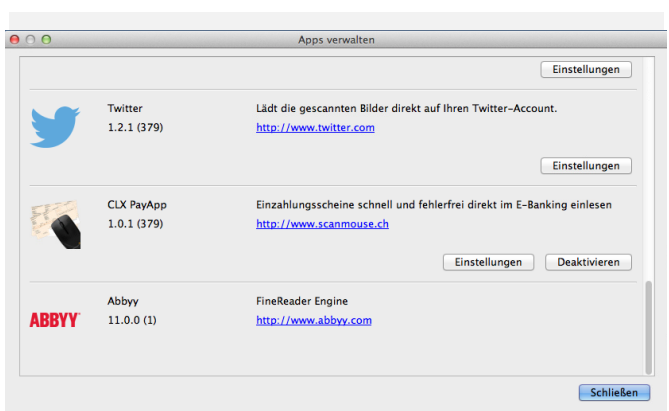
Apps verwalten

Einstellungen

Twitter
1.2.1 (379)

Lädt die gescannten Bilder direkt auf Ihren Twitter-Account.
http://www.twitter.com

Einstellungen

CLX PayApp
1.0.1 (379)

Einzahlungsscheine schnell und fehlerfrei direkt im E-Banking einlesen
http://www.scanmouse.ch

Einstellungen
Deaktivieren

ABBYY

Abbyy
11.0.0 (1)

FineReader Engine
http://www.abbyy.com

Schließen